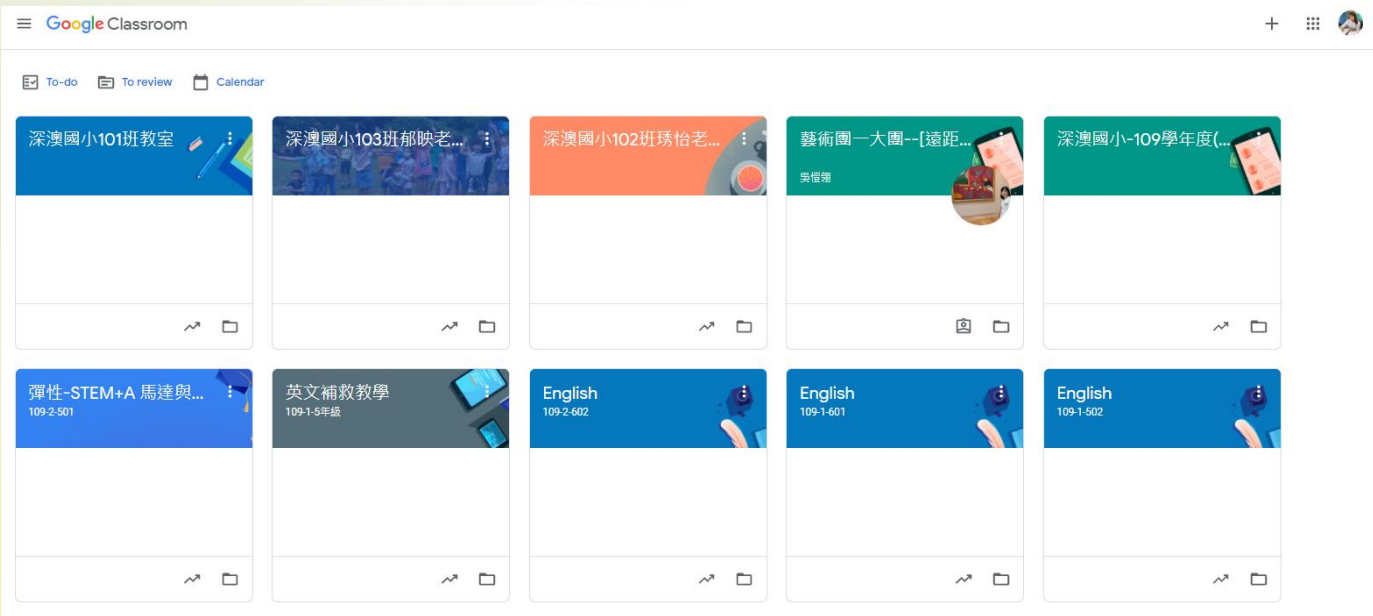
Google Classroom

To-do
To review
Calendar

深澳國小101班教室

深澳國小103班郁映老...

深澳國小102班琇怡老...

藝術團一大團--[遠距...
吳愷翎

深澳國小-109學年度(...

彈性-STEM+A 馬達與...
109-2-501

英文補救教學
109-1-5年級

English
109-2-602

English
109-1-601

English
109-1-502